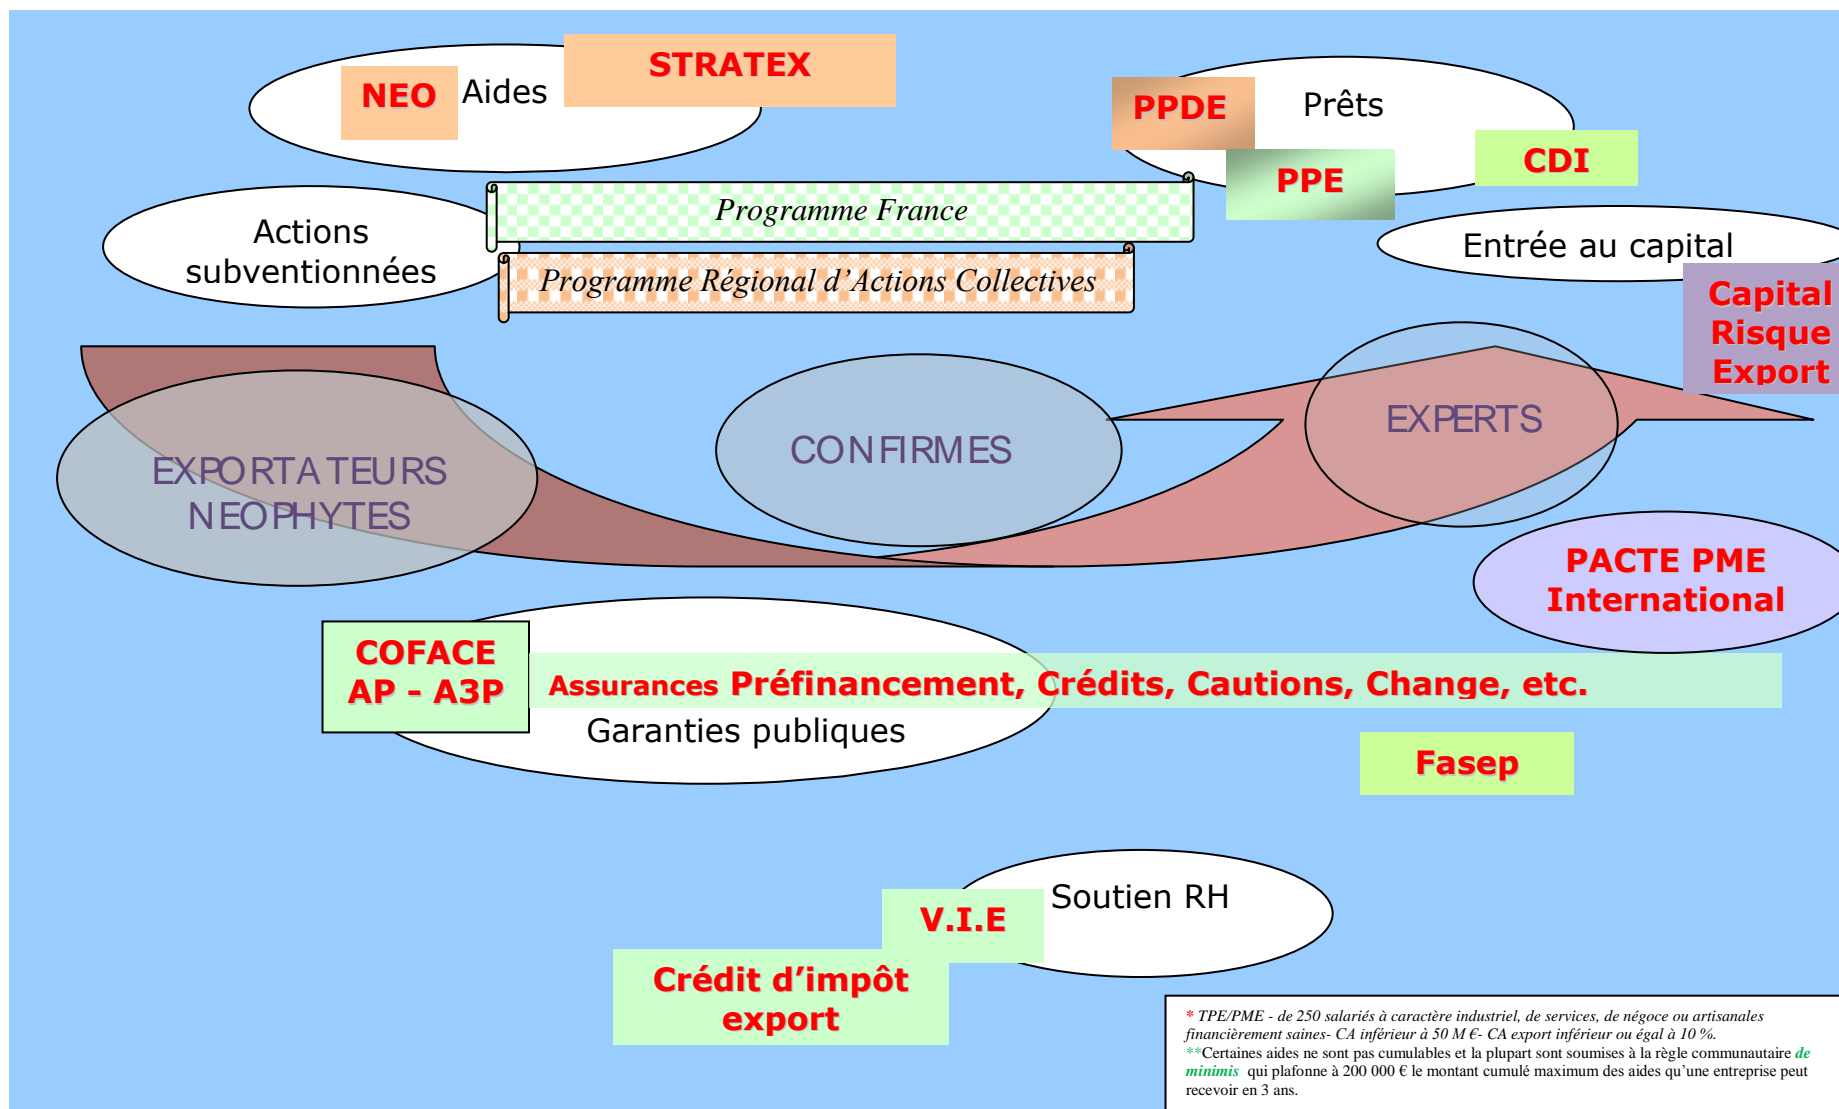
NEO Aides STRATEX

PPDE Prêts

CDI

PPE

Actions subventionnées

Programme France

Programme Régional d'Actions Collectives

Entrée au capital

Capital Risque Export

EXPORTATEURS NEOPHYTES

CONFIRMES

EXPERTS

PACTE PME International

COFACE AP - A3P

Assurances Préfinancement, Crédits, Cautions, Change, etc.

Garanties publiques

Fasep

Soutien RH

V.I.E

Crédit d'impôt export

* TPE/PME - de 250 salariés à caractère industriel, de services, de négoce ou artisanales financièrement saines- CA inférieur à 50 M €- CA export inférieur ou égal à 10 %.
**Certaines aides ne sont pas cumulables et la plupart sont soumises à la règle communautaire de minimis qui plafonne à 200 000 € le montant cumulé maximum des aides qu'une entreprise peut recevoir en 3 ans.